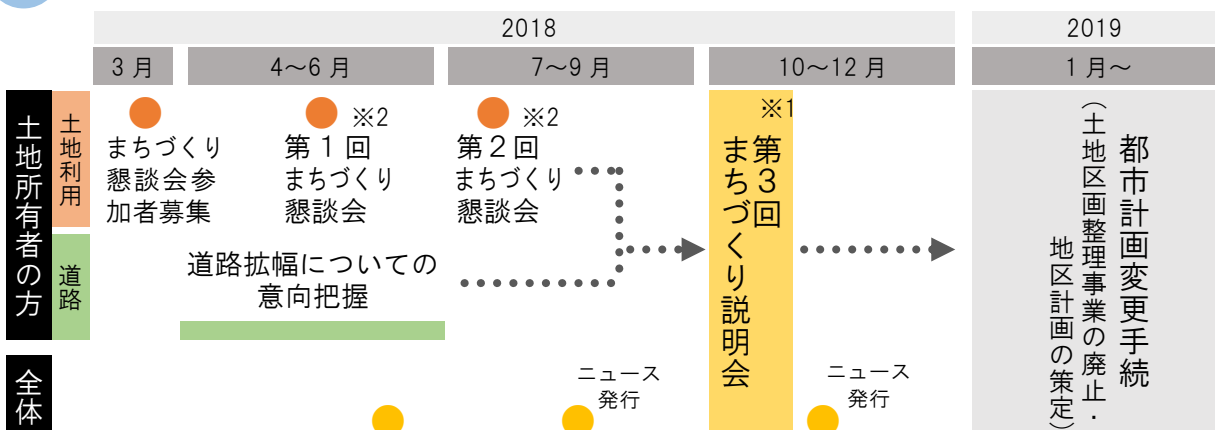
| 2018 | | | | 2019 |
|---|---|---|---|---|
| 3月 | 4～6月 | 7～9月 | 10～12月 | 1月～ |

土地所有者の方

土地利用

まちづくり懇談会参加者募集

※2 第1回まちづくり懇談会

※2 第2回まちづくり懇談会

※1 第3回まちづくり説明会

都市計画変更手続（土地区画整理事業の廃止・地区計画の策定）

道路

道路拡幅についての意向把握

全体

ニュース発行

ニュース発行